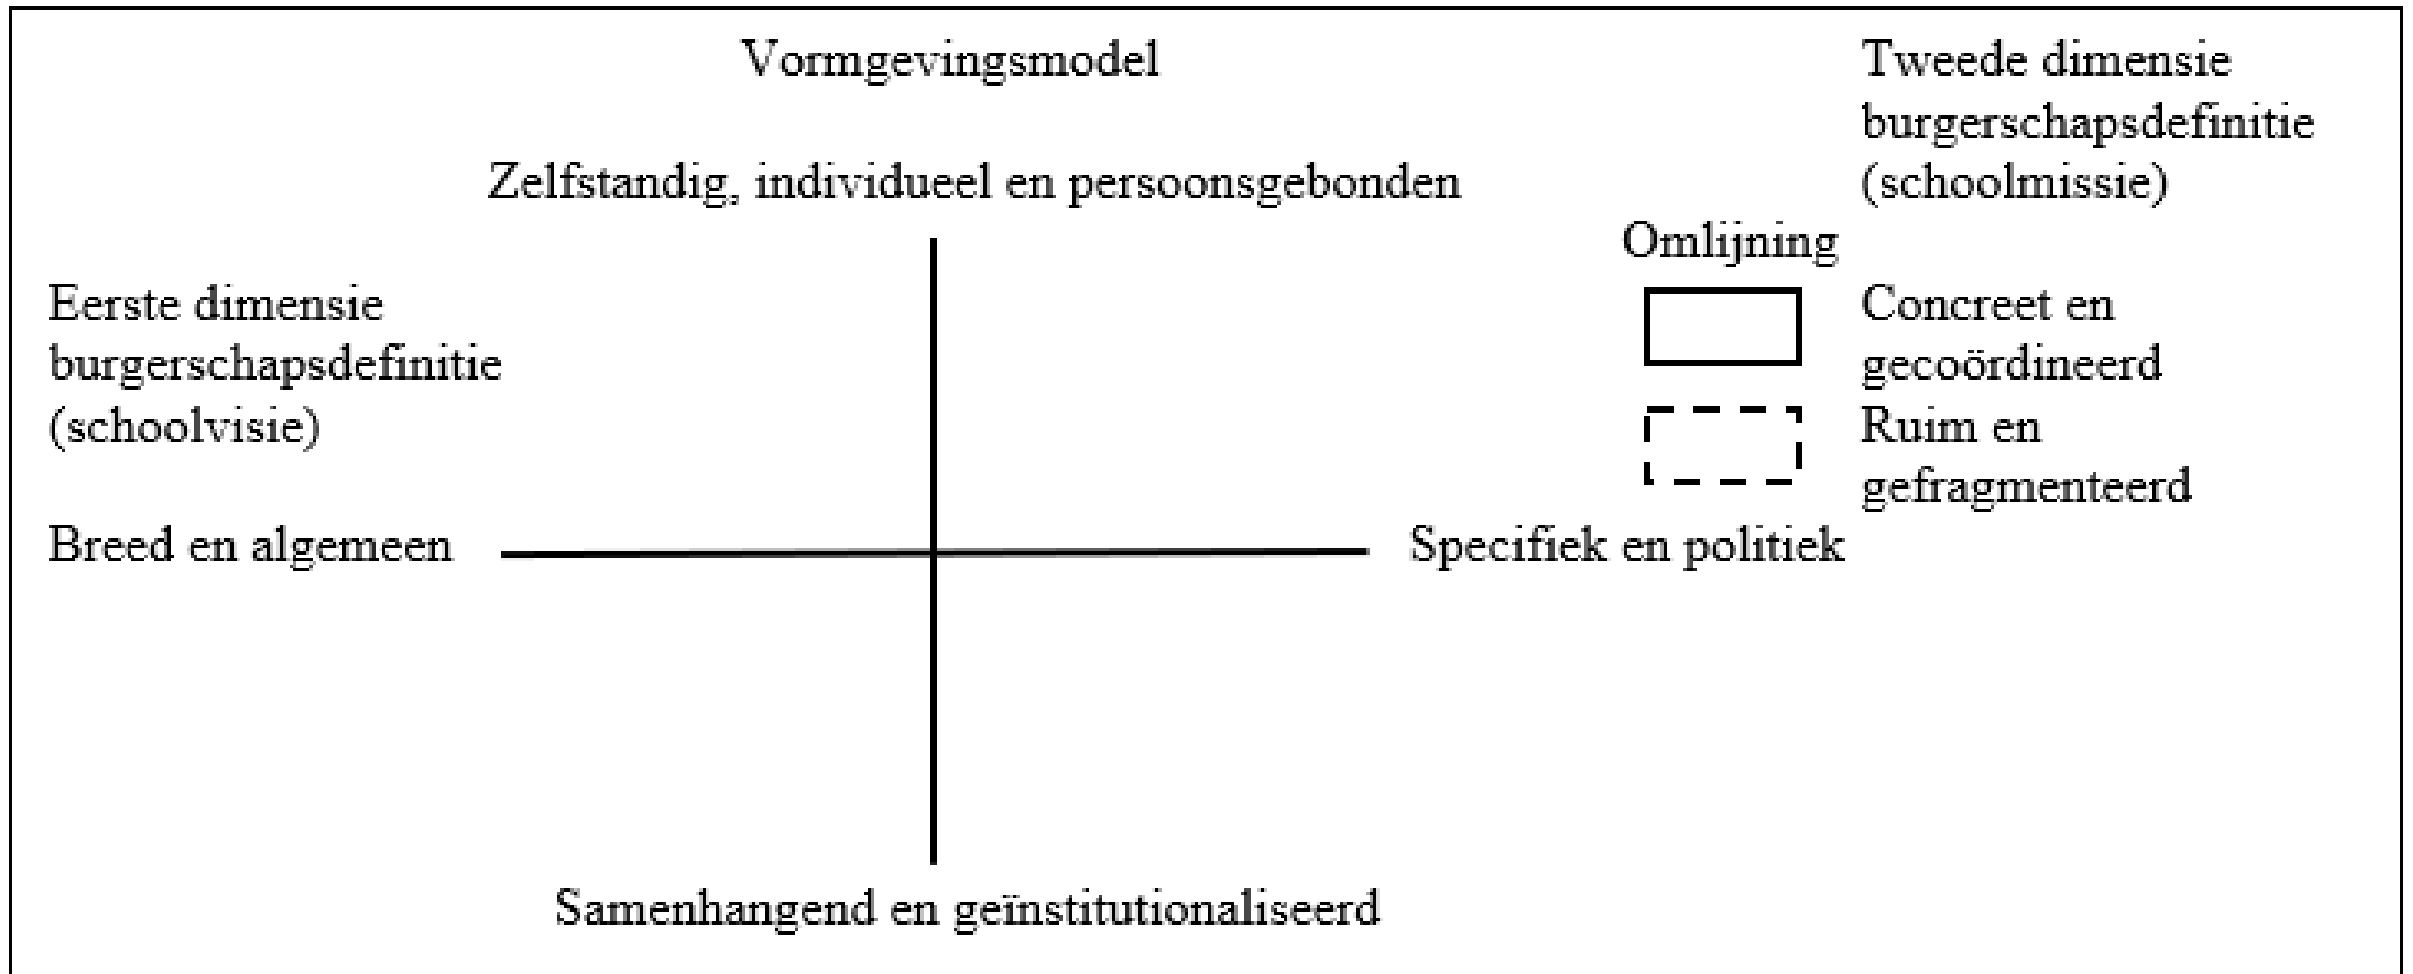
Vormgevingsmodel

Tweede dimensie burgerschapsdefinitie (schoolmissie)

Zelfstandig, individueel en persoonsgebonden

Omlijning

Eerste dimensie burgerschapsdefinitie (schoolvisie)

Concreet en gecoördineerd

Ruim en gefragmenteerd

Breed en algemeen

Specifiek en politiek

Samenhangend en geïnstitutionaliseerd